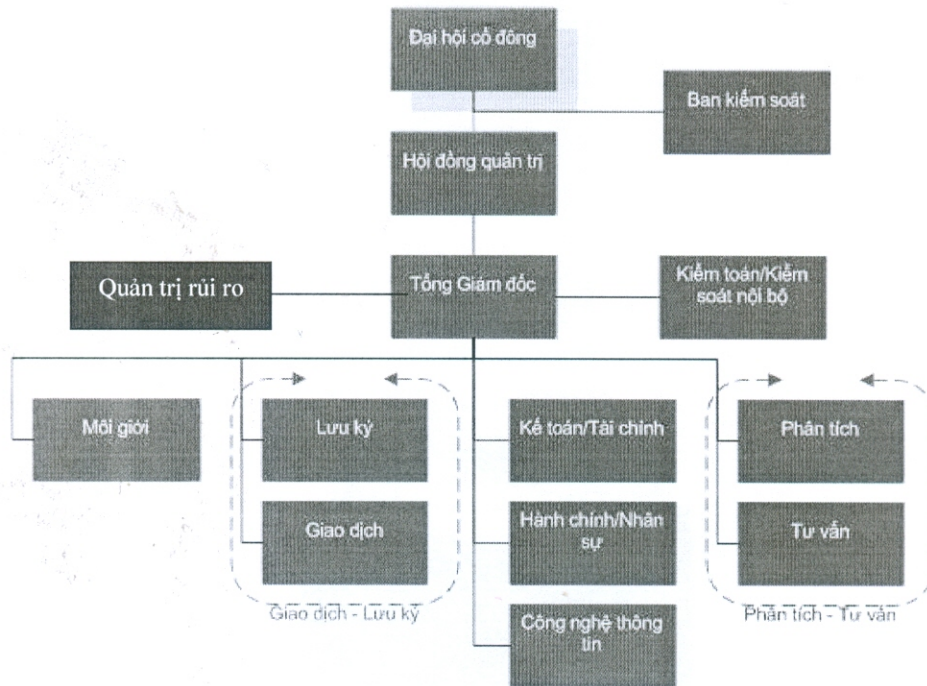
Đại hội cổ đông

Ban kiểm soát

Hội đồng quản trị

Quản trị rủi ro

Tổng Giám đốc

Kiểm toán/Kiểm soát nội bộ

Môi giới

Lưu ký

Giao dịch

Giao dịch - Lưu ký

Kế toán/Tài chính

Hành chính/Nhân sự

Công nghệ thông tin

Phân tích

Tư vấn

Phân tích - Tư vấn